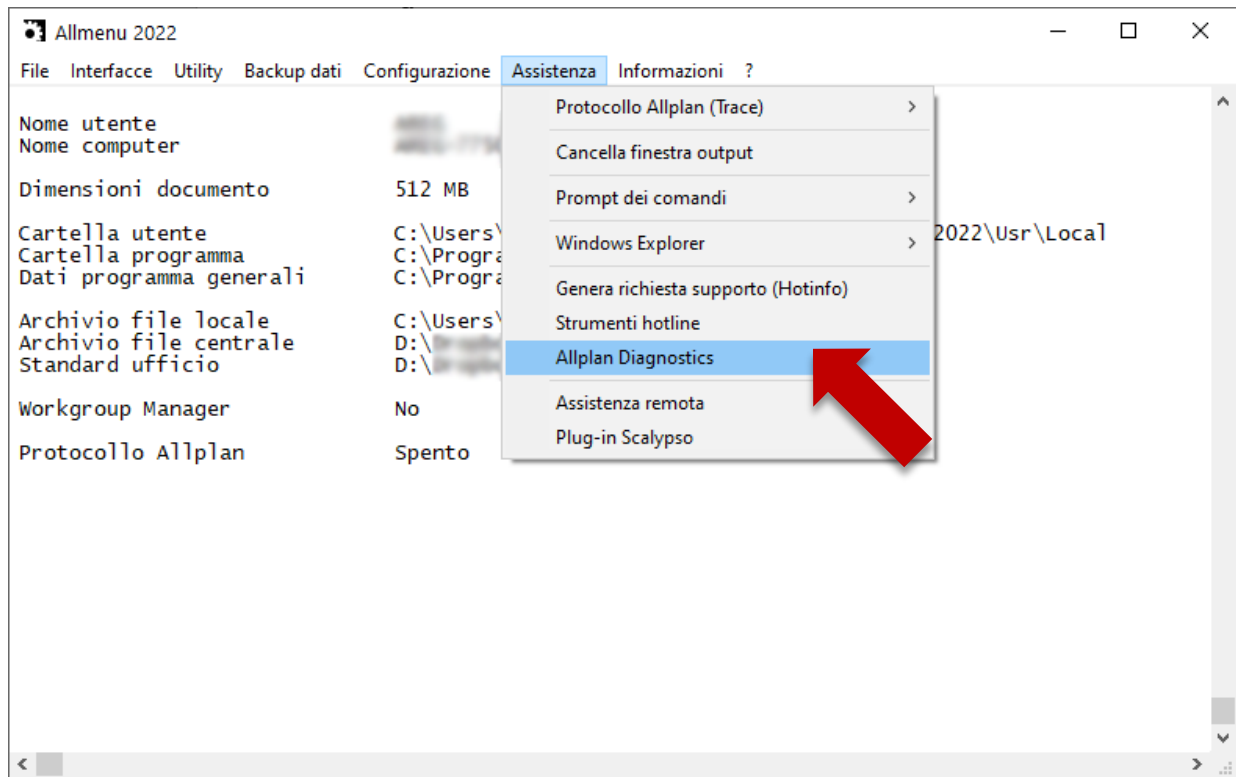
Allmenu 2022

File Interfacce Utility Backup dati Configurazione Assistenza Informazioni ?

Nome utente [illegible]
Nome computer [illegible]

Dimensioni documento 512 MB

Cartella utente C:\Users\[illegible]2022\Usr\Local
Cartella programma C:\Progra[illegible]
Dati programma generali C:\Progra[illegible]

Archivio file locale C:\Users\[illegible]
Archivio file centrale D:\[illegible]
Standard ufficio D:\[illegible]

Workgroup Manager No

Protocollo Allplan Spento

Protocollo Allplan (Trace)
Cancella finestra output
Prompt dei comandi
Windows Explorer
Genera richiesta supporto (Hotinfo)
Strumenti hotline
Allplan Diagnostics
Assistenza remota
Plug-in Scalypso